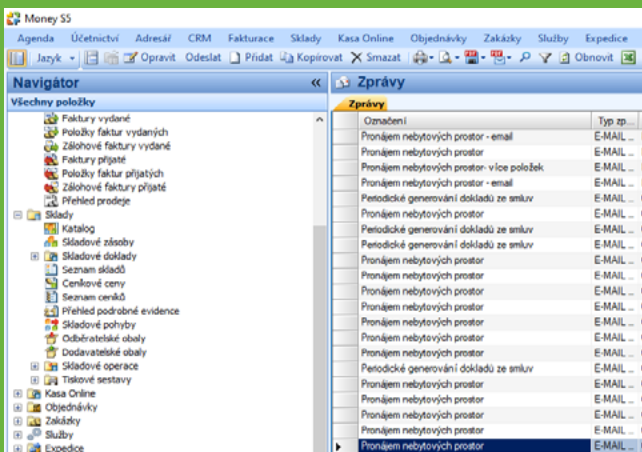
Money S5

Agenda Účetnictví Adresář CRM Fakturace Sklady Kasa Online Objednávky Zakázky Služby Expedice

Jazyk Opravit Odeslat Přidat Kopírovat Smazat Obnovit

Navigátor «

Všechny položky

Faktury vydané
Položky faktur vydaných
Zálohové faktury vydané
Faktury přijaté
Položky faktur přijatých
Zálohové faktury přijaté
Přehled prodeje
Sklady
Katalog
Skladové zásoby
Skladové doklady
Seznam skladů
Ceníkové ceny
Seznam ceníků
Přehled podrobné evidence
Skladové pohyby
Odběratelské obaly
Dodavatelské obaly
Skladové operace
Tiskové sestavy
Kasa Online
Objednávky
Zakázky
Služby
Expedice

Zprávy

Zprávy

| Označení | Typ zp... |
|---|---|
| Pronájem nebytových prostor - email | E-MAIL ... |
| Pronájem nebytových prostor | E-MAIL ... |
| Pronájem nebytových prostor- více položek | E-MAIL ... |
| Pronájem nebytových prostor - email | E-MAIL ... |
| Periodické generování dokladů ze smluv | E-MAIL ... |
| Pronájem nebytových prostor | E-MAIL ... |
| Periodické generování dokladů ze smluv | E-MAIL ... |
| Periodické generování dokladů ze smluv | E-MAIL ... |
| Pronájem nebytových prostor | E-MAIL ... |
| Pronájem nebytových prostor | E-MAIL ... |
| Pronájem nebytových prostor | E-MAIL ... |
| Pronájem nebytových prostor | E-MAIL ... |
| Pronájem nebytových prostor | E-MAIL ... |
| Pronájem nebytových prostor | E-MAIL ... |
| Periodické generování dokladů ze smluv | E-MAIL ... |
| Pronájem nebytových prostor | E-MAIL ... |
| Pronájem nebytových prostor | E-MAIL ... |
| Pronájem nebytových prostor | E-MAIL ... |
| Pronájem nebytových prostor | E-MAIL ... |
| Pronájem nebytových prostor | E-MAIL ... |